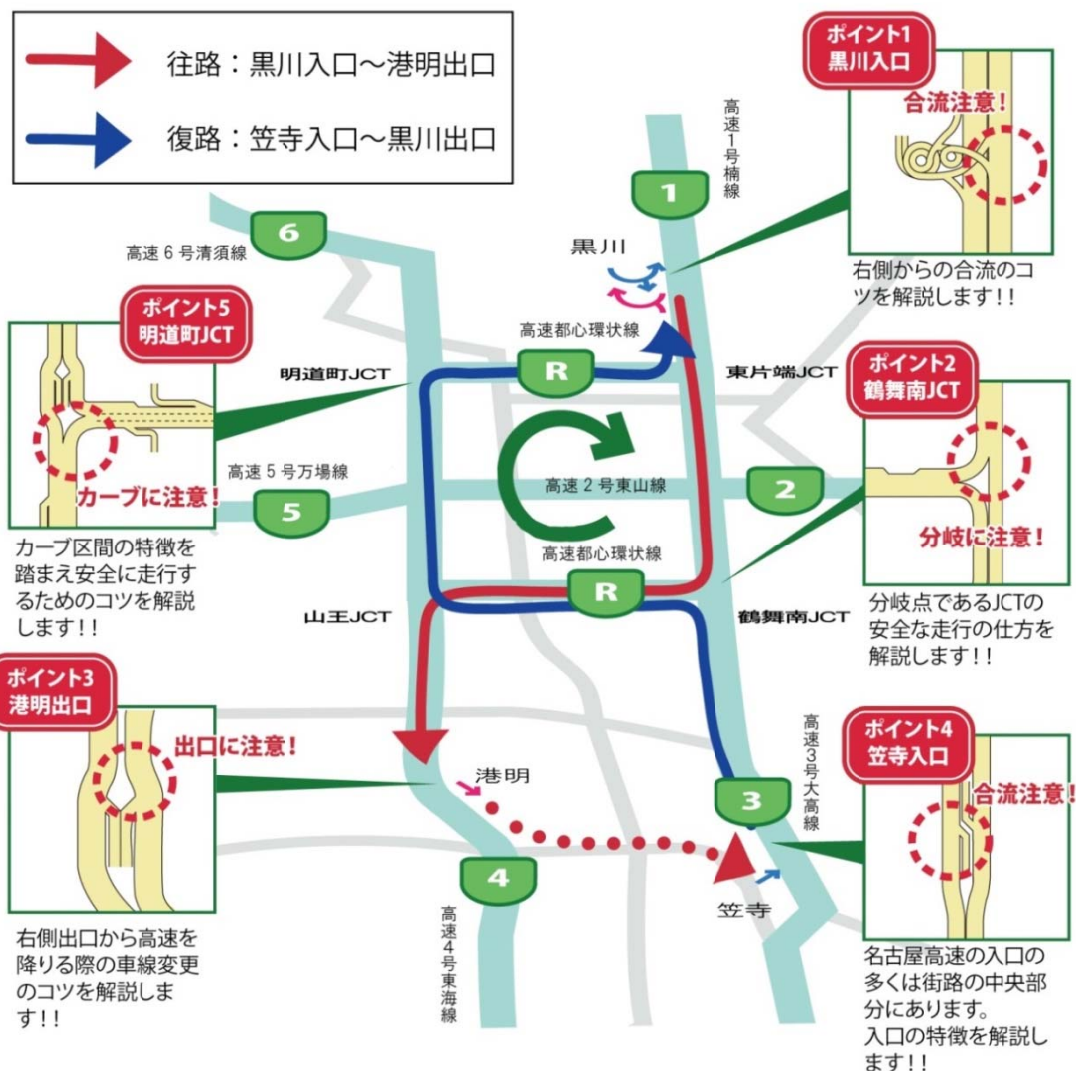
往路：黒川入口～港明出口

復路：笠寺入口～黒川出口

ポイント1
黒川入口

合流注意！

右側からの合流のコツを解説します！！

高速1号楠線

1

6

高速６号清須線

黒川

ポイント5
明道町JCT

高速都心環状線

R

明道町JCT

東片端JCT

ポイント2
鶴舞南JCT

カーブに注意！

高速５号万場線

5

高速２号東山線

2

分岐に注意！

カーブ区間の特徴を踏まえ安全に走行するためのコツを解説します！！

高速都心環状線

R

山王JCT

鶴舞南JCT

分岐点であるJCTの安全な走行の仕方を解説します！！

ポイント3
港明出口

出口に注意！

港明

高速3号大高線

ポイント4
笠寺入口

合流注意！

3

4

高速4号東海線

笠寺

右側出口から高速を降りる際の車線変更のコツを解説します！！

名古屋高速の入口の多くは街路の中央部分にあります。
入口の特徴を解説します！！